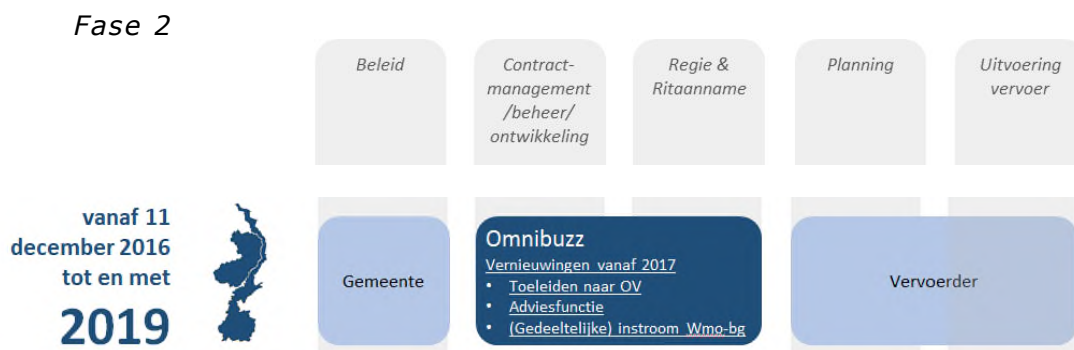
Fase 2

Beleid

Contract-management /beheer/ ontwikkeling

Regie & Ritaanname

Planning

Uitvoering vervoer

vanaf 11 december 2016 tot en met 2019

Gemeente

Omnibuzz
Vernieuwingen vanaf 2017
• Toeleiden naar OV
• Adviesfunctie
• (Gedeeltelijke) instroom Wmo-bg

Vervoerder